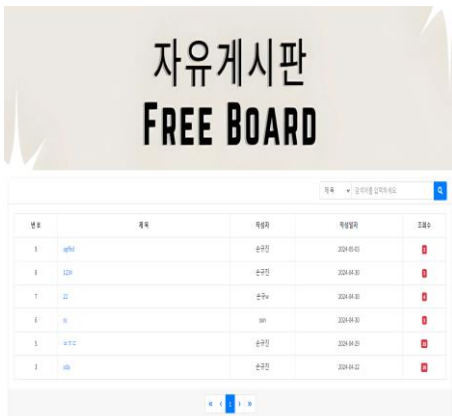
자유게시판
FREE BOARD

제목 ▾ 검색어를 입력하세요

| 번호 | 제목 | 작성자 | 작성일자 | 조회수 |
|---|---|---|---|---|
| 9 | asdfsd | 손규진 | 2024-05-03 | 1 |
| 8 | 1234 | 손규진 | 2024-04-30 | 1 |
| 7 | 22 | 손규w | 2024-04-30 | 4 |
| 6 | ss | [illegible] | 2024-04-30 | 1 |
| 5 | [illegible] | 손규진 | 2024-04-29 | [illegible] |
| 3 | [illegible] | 손규진 | 2024-04-22 | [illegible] |

« ‹ 1 › »